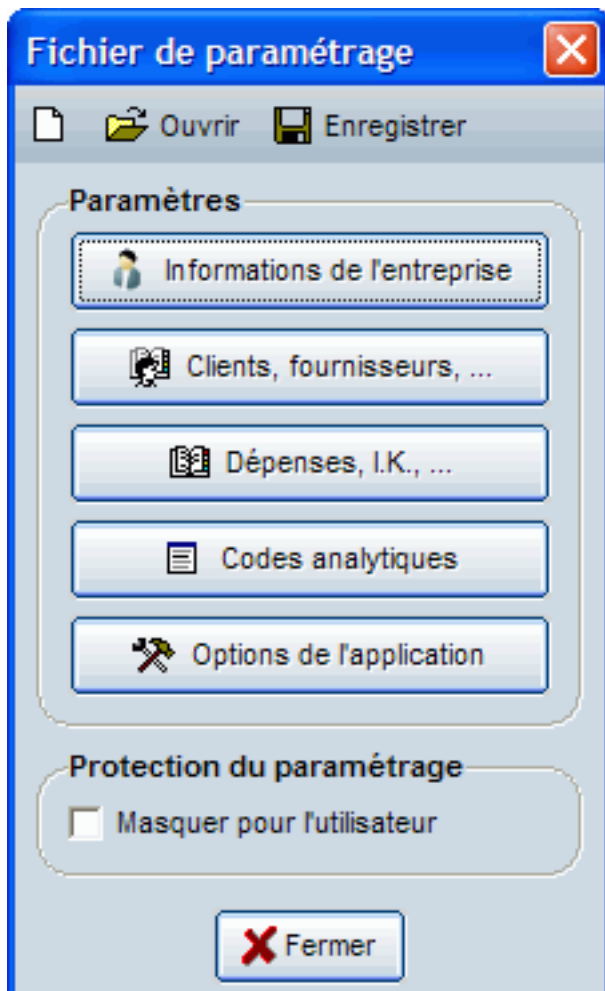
Fichier de paramétrage

Ouvrir Enregistrer

Paramètres

Informations de l'entreprise

Clients, fournisseurs, ...

Dépenses, I.K., ...

Codes analytiques

Options de l'application

Protection du paramétrage

Masquer pour l'utilisateur

Fermer